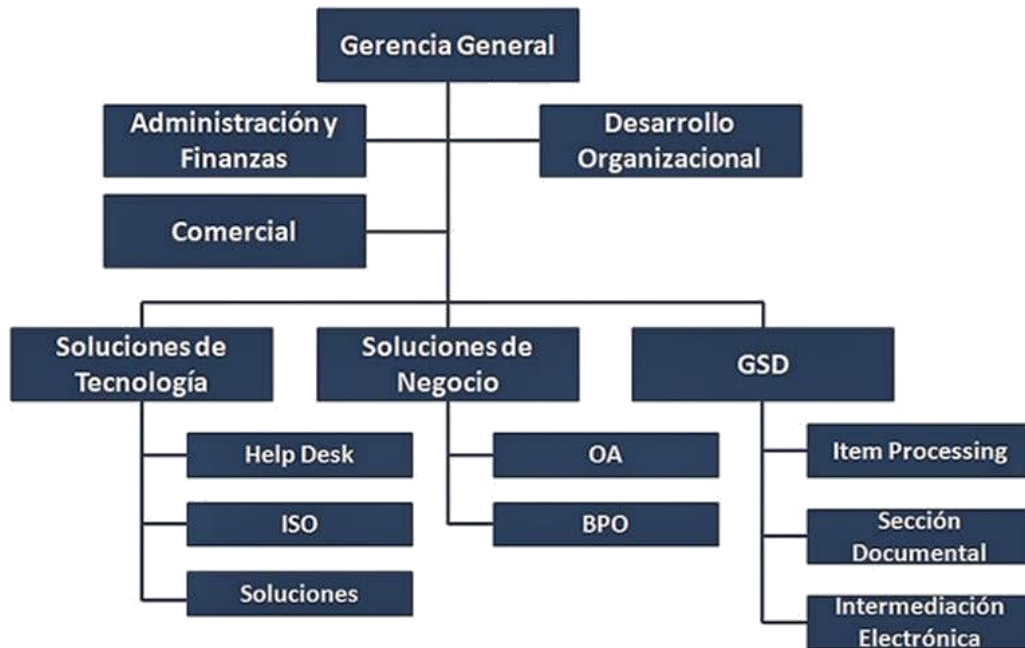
Gerencia General

Administración y Finanzas

Desarrollo Organizacional

Comercial

Soluciones de Tecnología

Soluciones de Negocio

GSD

Help Desk

ISO

Soluciones

OA

BPO

Item Processing

Sección Documental

Intermediación Electrónica